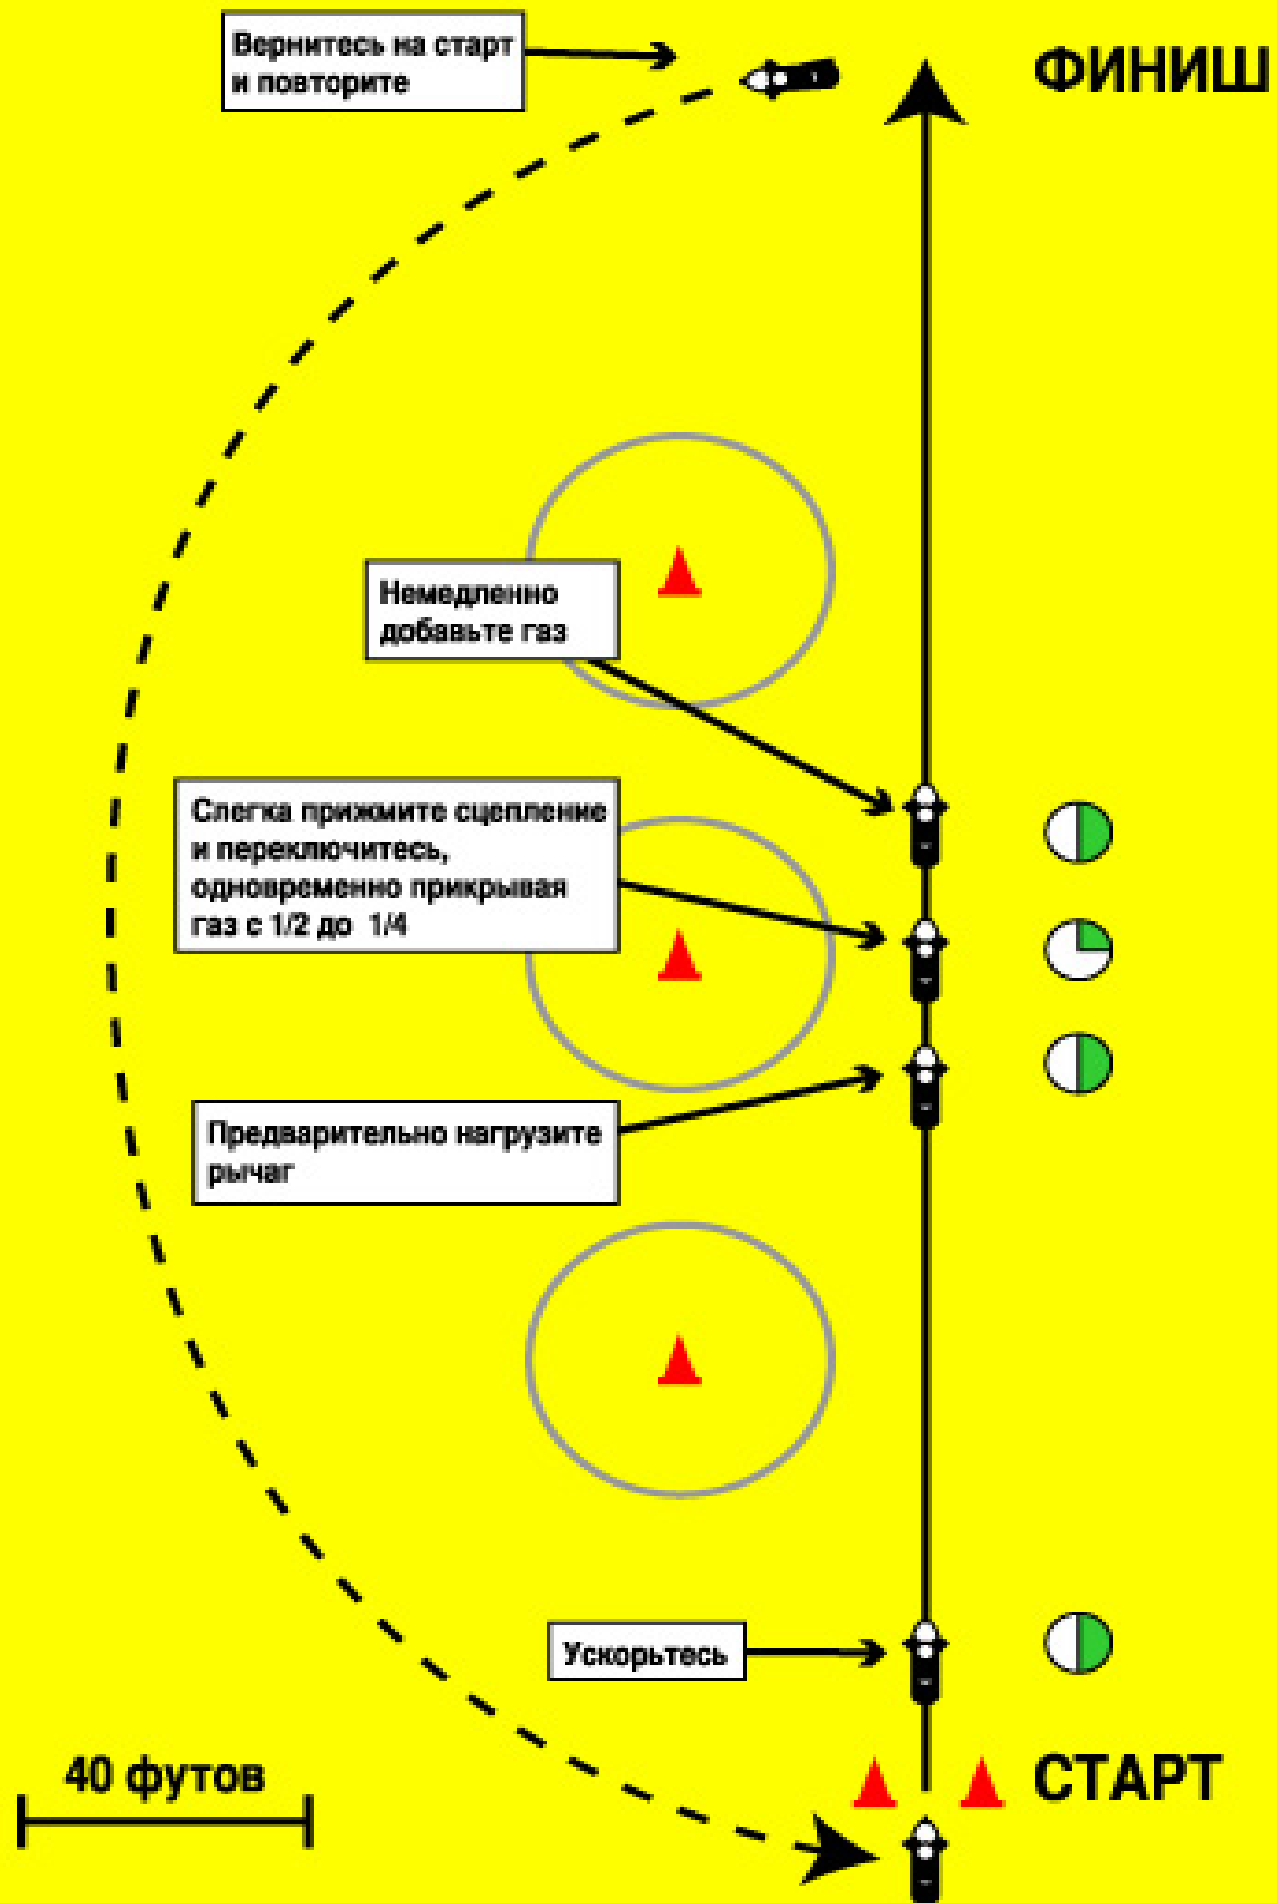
Вернитесь на старт и повторите

ФИНИШ

Немедленно добавьте газ

Слегка прижмите сцепление и переключитесь, одновременно прикрывая газ с 1/2 до 1/4

Предварительно нагрузите рычаг

Ускорьтесь

40 футов

СТАРТ